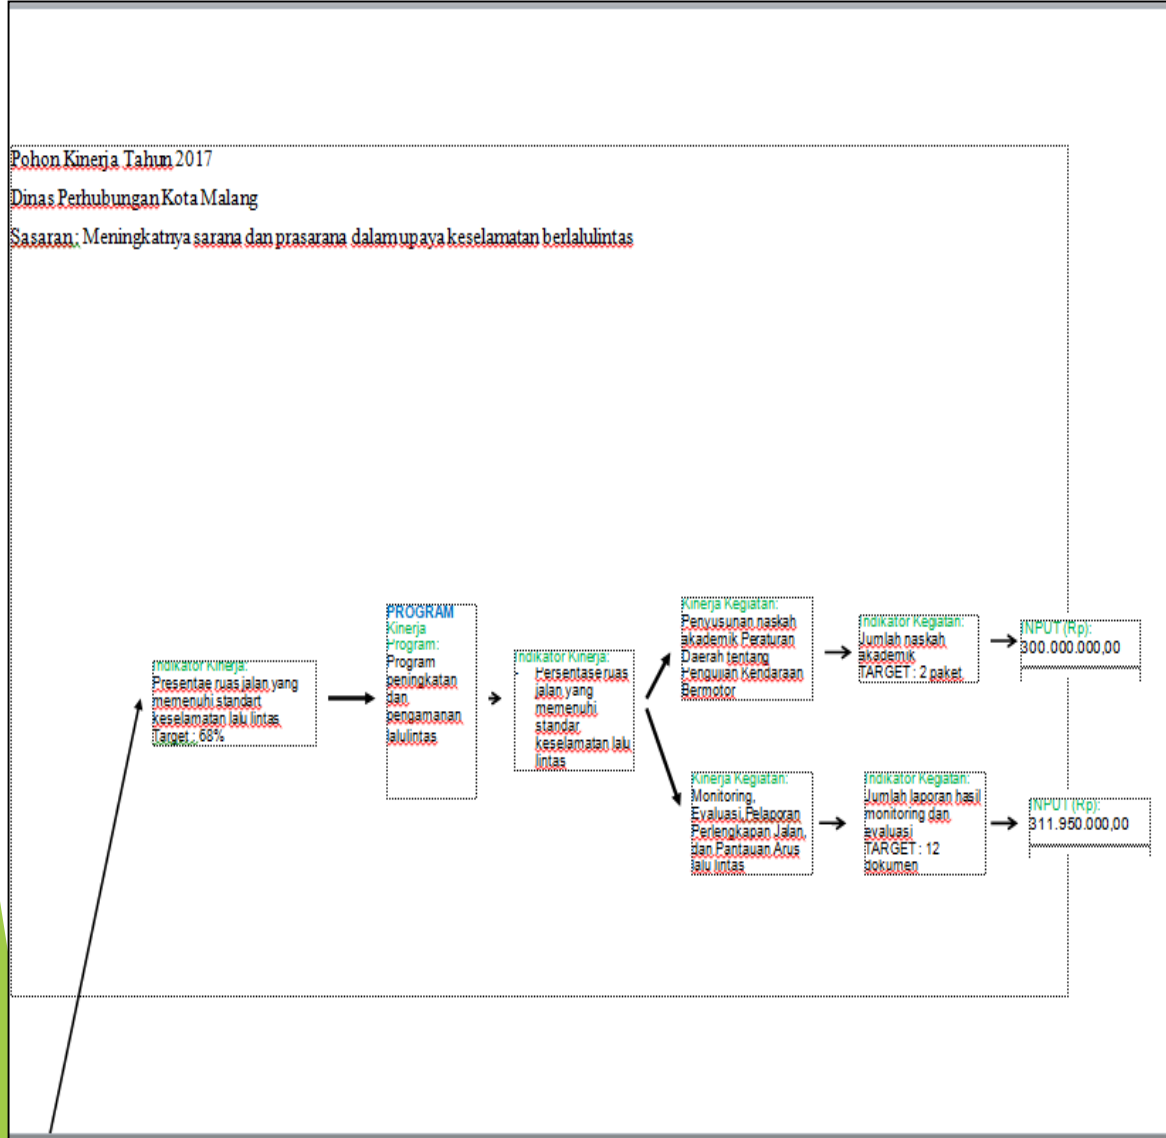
Pohon Kinerja Tahun 2017

Dinas Perhubungan Kota Malang

Sasaran: Meningkatnya sarana dan prasarana dalam upaya keselamatan berlalulintas

Indikator Kinerja:
Presentae ruas jalan yang memenuhi standart keselamatan lalu lintas
Target : 68%

PROGRAM
Kinerja Program:
Program peningkatan dan pengamanan lalulintas

Indikator Kinerja:
- Persentase ruas jalan yang memenuhi standar keselamatan lalu lintas

Kinerja Kegiatan:
Penyusunan naskah akademik Peraturan Daerah tentang Pengujian Kendaraan Bermotor

Indikator Kegiatan:
Jumlah naskah akademik
TARGET : 2 paket

INPUT (Rp):
300.000.000,00

Kinerja Kegiatan:
Monitoring, Evaluasi,Pelaporan Perlengkapan Jalan, dan Pantauan Arus lalu lintas

Indikator Kegiatan:
Jumlah laporan hasil monitoring dan evaluasi
TARGET : 12 dokumen

INPUT (Rp):
311.950.000,00